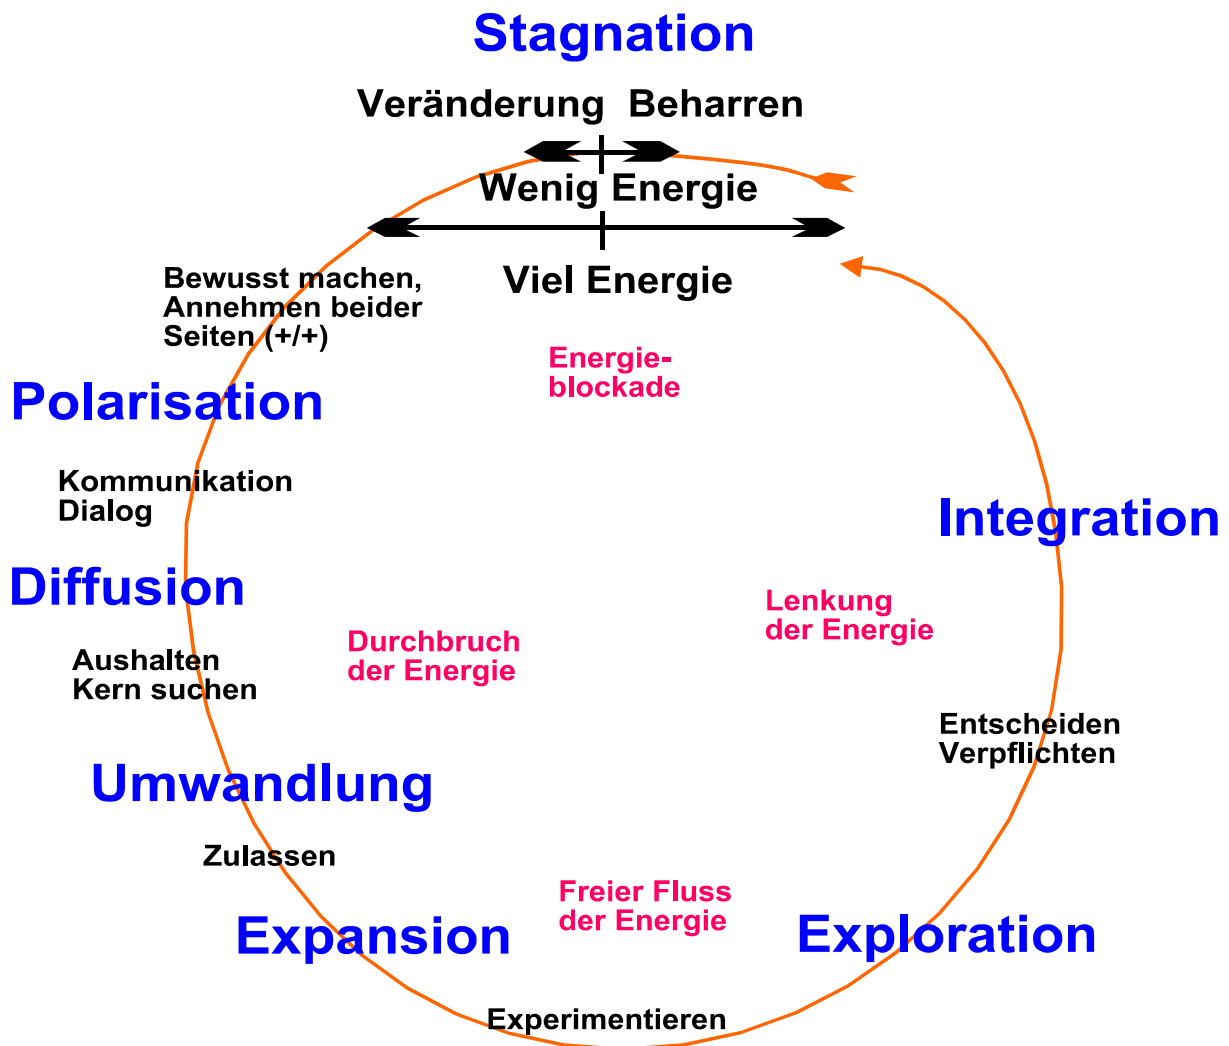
Stagnation

Veränderung Beharren

Wenig Energie

Viel Energie

Bewusst machen, Annehmen beider Seiten (+/+)

Energieblockade

Polarisation

Kommunikation
Dialog

Integration

Diffusion

Lenkung der Energie

Durchbruch der Energie

Aushalten
Kern suchen

Entscheiden
Verpflichten

Umwandlung

Zulassen

Freier Fluss der Energie

Expansion

Exploration

Experimentieren